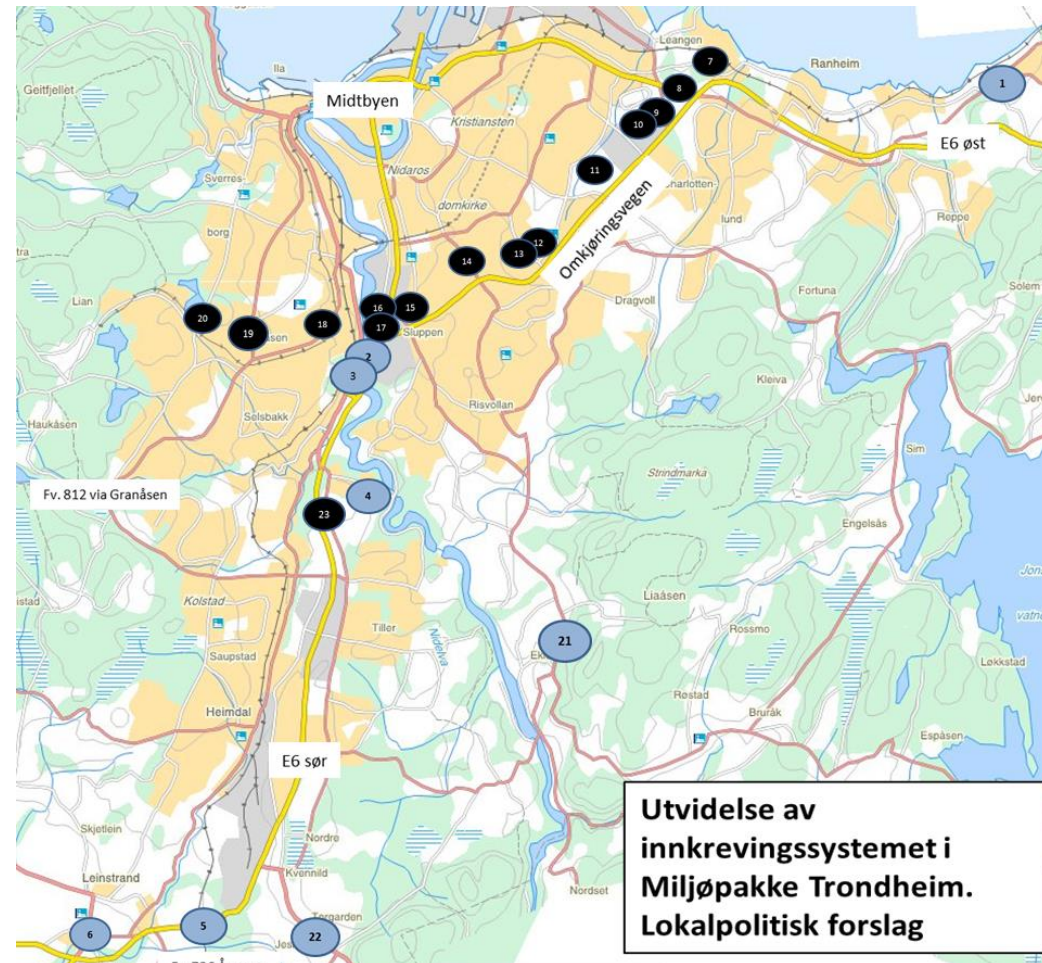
Utvidelse av innkrevingssystemet i Miljøpakke Trondheim. Lokalpolitisk forslag

Midtbyen
E6 øst
Omkjøringsvegen
Fv. 812 via Granåsen
E6 sør

1
2
3
4
5
6
7
8
9
10
11
12
13
14
15
16
17
18
19
20
21
22
23

Leangen
Ranheim
Ila
Geitfjellet
Kristiansten
Nidaros domkirke
Charlotten-lund
Sverres-borg
Lian
Sluppen
Dragvoll
Fortuna
Reppe
Solem
Selsbakk
Risvollan
Kleiva
Haukåsen
Strindmarka
Sim
Engelsås
Kolstad
Tiller
Liaåsen
Saupstad
Rossmo
Løkkstad
Heimdal
Røstad
Bruråk
Espåsen
Skjetlein
Nordre
Kvennild
Leinstrand
Nordset
Torgarden